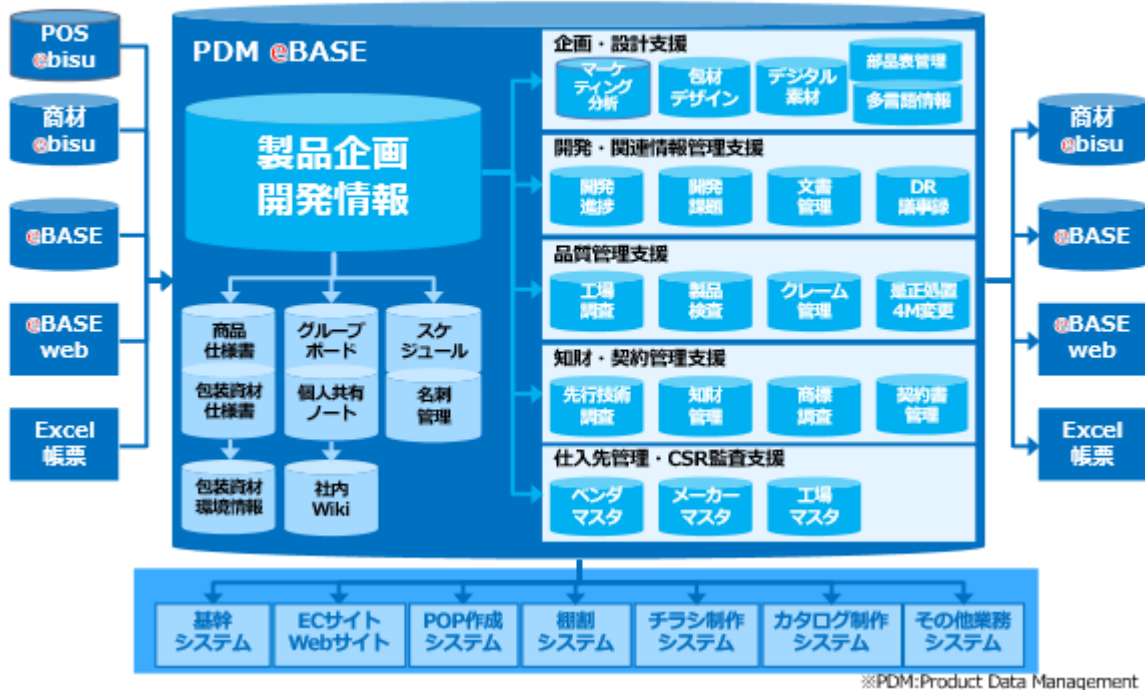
POS
ebisu

商材
ebisu

eBASE

eBASE
web

Excel
帳票

PDM eBASE

製品企画
開発情報

商品
仕様書

グループ
ボード

スケ
ジュール

包装資材
仕様書

個人共有
ノート

名刺
管理

包装資材
環境情報

社内
Wiki

企画・設計支援

マーケ
ティング
分析

包材
デザイン

デジタル
素材

部品表管理

多言語情報

開発・関連情報管理支援

開発
進捗

開発
課題

文書
管理

DR
議事録

品質管理支援

工場
調査

製品
検査

クレーム
管理

是正処置
4M変更

知財・契約管理支援

先行技術
調査

知財
管理

商標
調査

契約書
管理

仕入先管理・CSR監査支援

ベンダ
マスタ

メーカー
マスタ

工場
マスタ

商材
ebisu

eBASE

eBASE
web

Excel
帳票

基幹
システム

ECサイト
Webサイト

POP作成
システム

棚割
システム

チラシ制作
システム

カタログ制作
システム

その他業務
システム

※PDM:Product Data Management